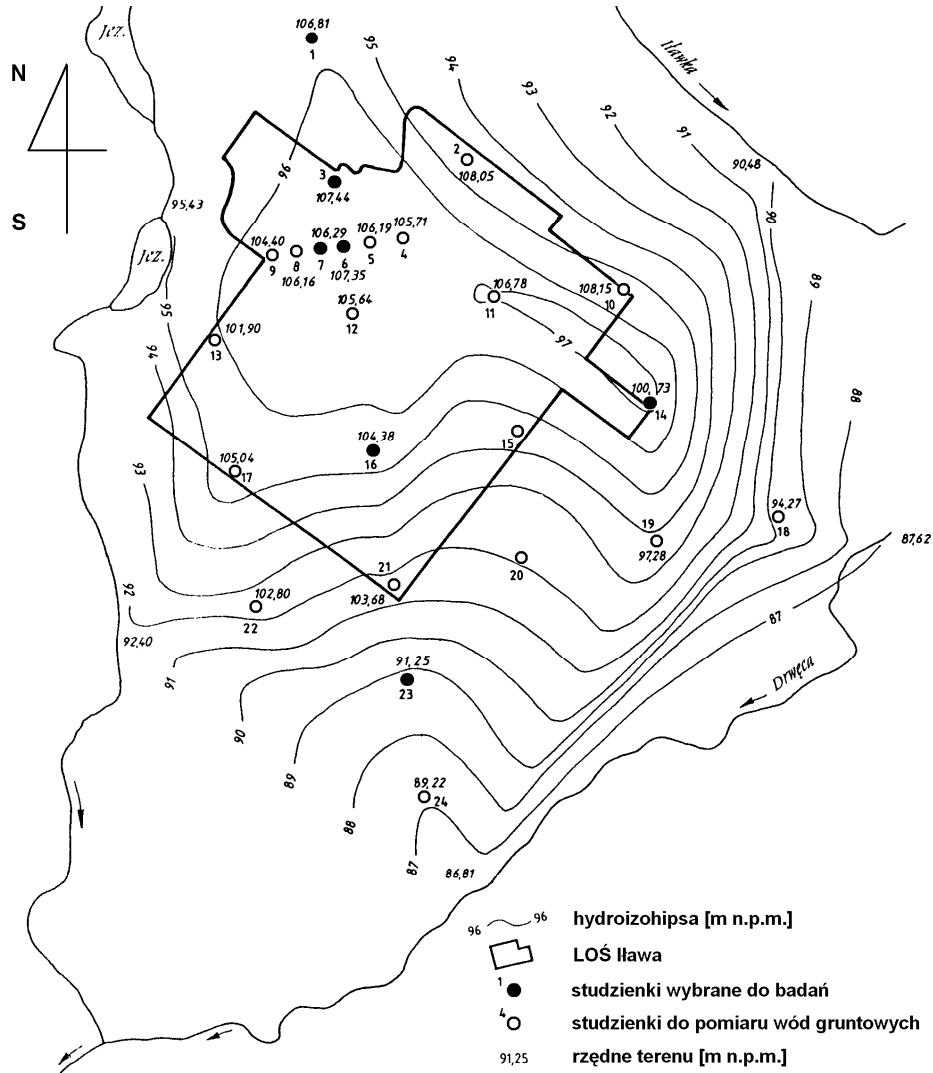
N
S
Jcz.
95,43
Jcz.
106,81
1
95
94
93
92
91
90,48
Iławka
96
3
107,44
2
108,05
104,40
9
8
106,16
106,29
7
6
107,35
106,19
5
105,71
4
90
89
88
106,78
11
108,15
10
105,64
12
101,90
13
97
100,73
14
95
94
93
104,38
16
15
105,04
17
94,27
18
19
97,28
87,62
20
21
103,68
102,80
22
92
92,40
91
87
91,25
23
Drwęca
90
89
88
89,22
24
87
86,81
96
96
hydroizohipsa [m n.p.m.]
LOŚ Iława
1
studzienki wybrane do badań
4
studzienki do pomiaru wód gruntowych
91,25
rzędne terenu [m n.p.m.]